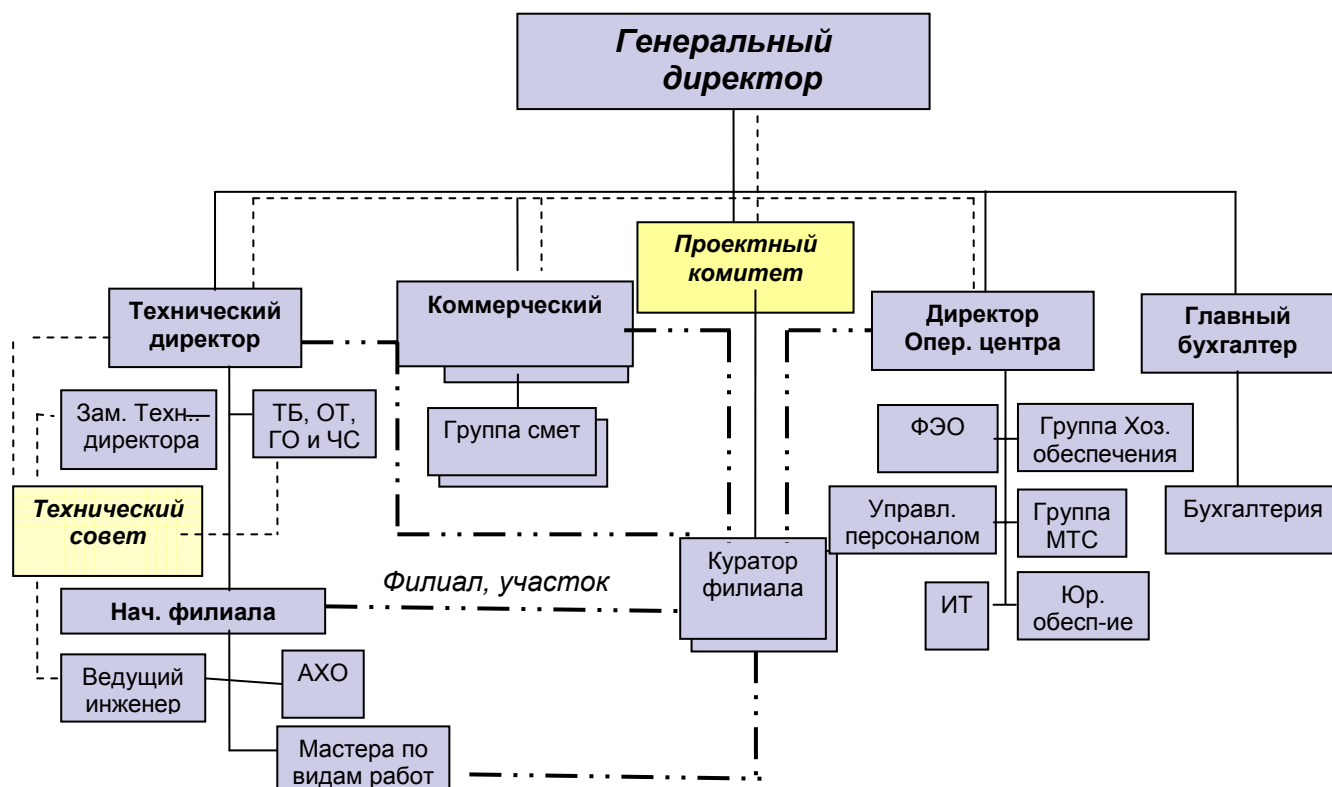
Генеральный директор

Проектный комитет

Технический директор

Коммерческий

Директор Опер. центра

Главный бухгалтер

Зам. Техн. директора

ТБ, ОТ, ГО и ЧС

Группа смет

ФЭО

Группа Хоз. обеспечения

Технический совет

Управл. персоналом

Группа МТС

Бухгалтерия

Куратор филиала

Филиал, участок

Нач. филиала

ИТ

Юр. обесп-ие

Ведущий инженер

АХО

Мастера по видам работ